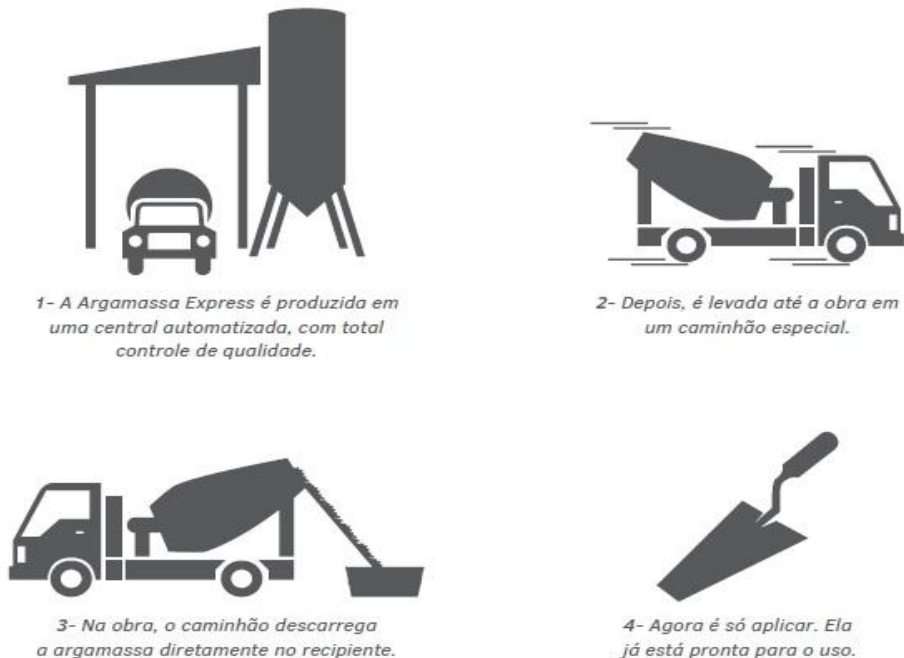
1- A Argamassa Express é produzida em uma central automatizada, com total controle de qualidade.

2- Depois, é levada até a obra em um caminhão especial.

3- Na obra, o caminhão descarrega a argamassa diretamente no recipiente.

4- Agora é só aplicar. Ela já está pronta para o uso.